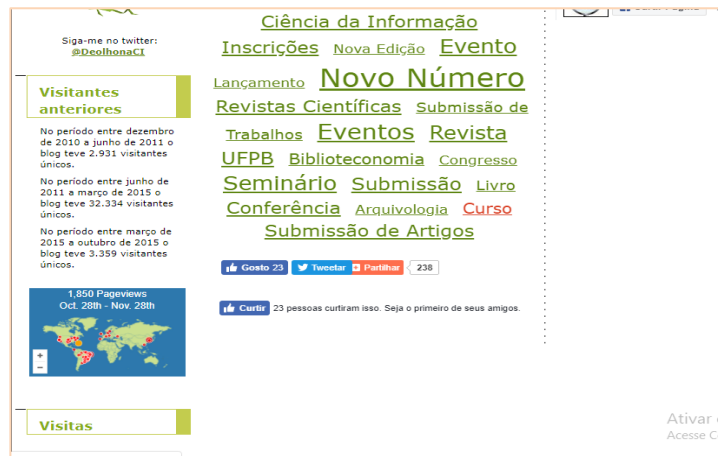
Siga-me no twitter: @DeolhonaCI

Visitantes anteriores

No período entre dezembro de 2010 a junho de 2011 o blog teve 2.931 visitantes únicos.

No período entre junho de 2011 a março de 2015 o blog teve 32.334 visitantes únicos.

No período entre março de 2015 a outubro de 2015 o blog teve 3.359 visitantes únicos.

1,850 Pageviews
Oct. 28th - Nov. 28th

+
−

Visitas

Ciência da Informação Inscrições Nova Edição Evento Lançamento Novo Número Revistas Científicas Submissão de Trabalhos Eventos Revista UFPB Biblioteconomia Congresso Seminário Submissão Livro Conferência Arquivologia Curso Submissão de Artigos

Gosto 23 Tweetar Partilhar 238

Curtir 23 pessoas curtiram isso. Seja o primeiro de seus amigos.

Ativar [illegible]
Acesse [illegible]